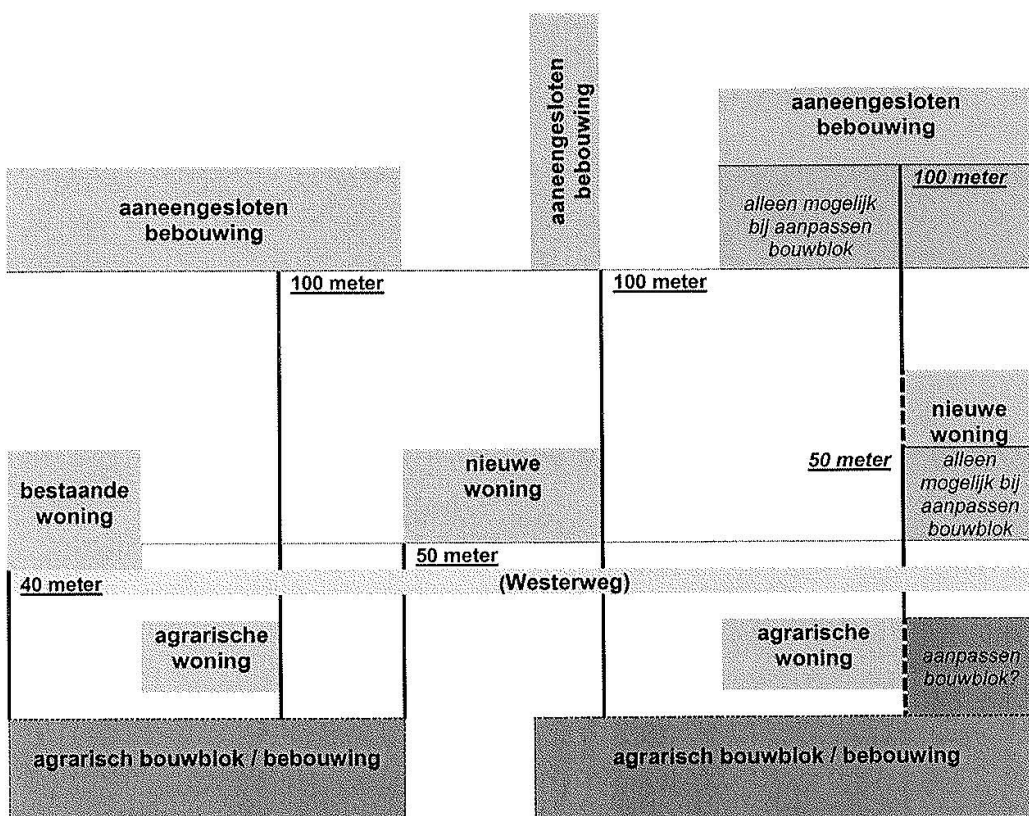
aaneengesloten bebouwing

aaneengesloten bebouwing

aaneengesloten bebouwing

alleen mogelijk bij aanpassen bouwblok

100 meter

100 meter

100 meter

nieuwe woning

50 meter

alleen mogelijk bij aanpassen bouwblok

bestaande woning

nieuwe woning

50 meter

40 meter

(Westerweg)

agrarische woning

agrarische woning

aanpassen bouwblok?

agrarisch bouwblok / bebouwing

agrarisch bouwblok / bebouwing